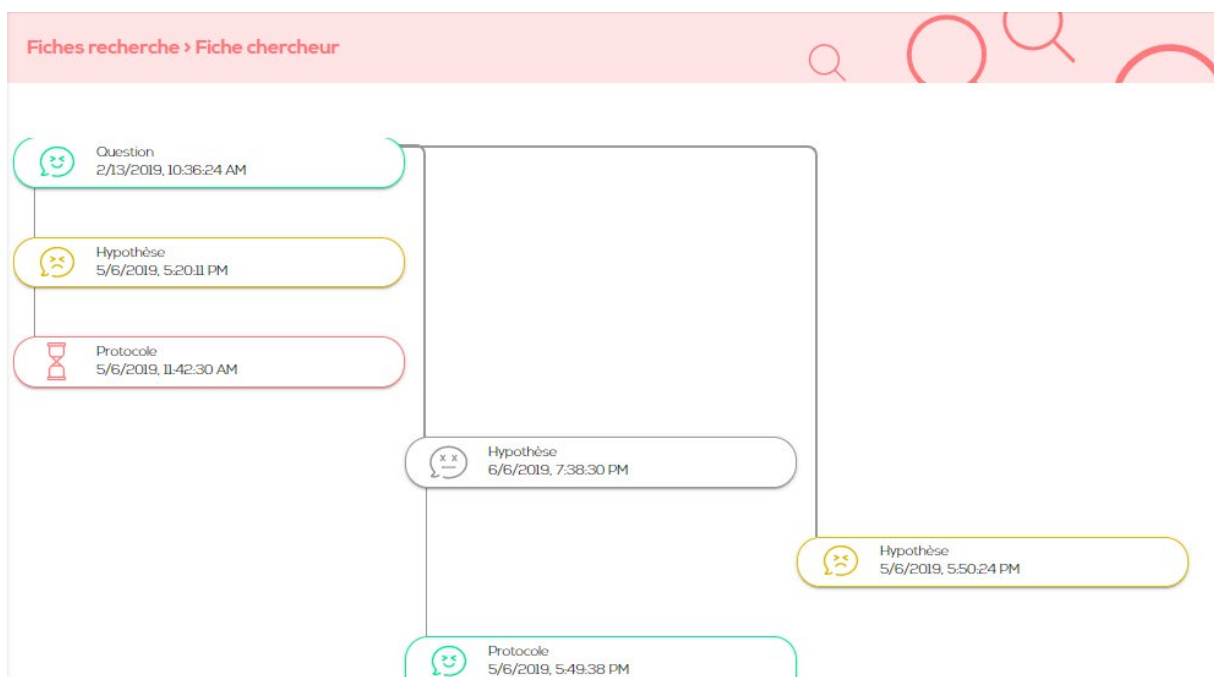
Fiches recherche › Fiche chercheur

Question
2/13/2019, 10:36:24 AM

Hypothèse
5/6/2019, 5:20:11 PM

Protocole
5/6/2019, 11:42:30 AM

Hypothèse
6/6/2019, 7:38:30 PM

Hypothèse
5/6/2019, 5:50:24 PM

Protocole
5/6/2019, 5:49:38 PM